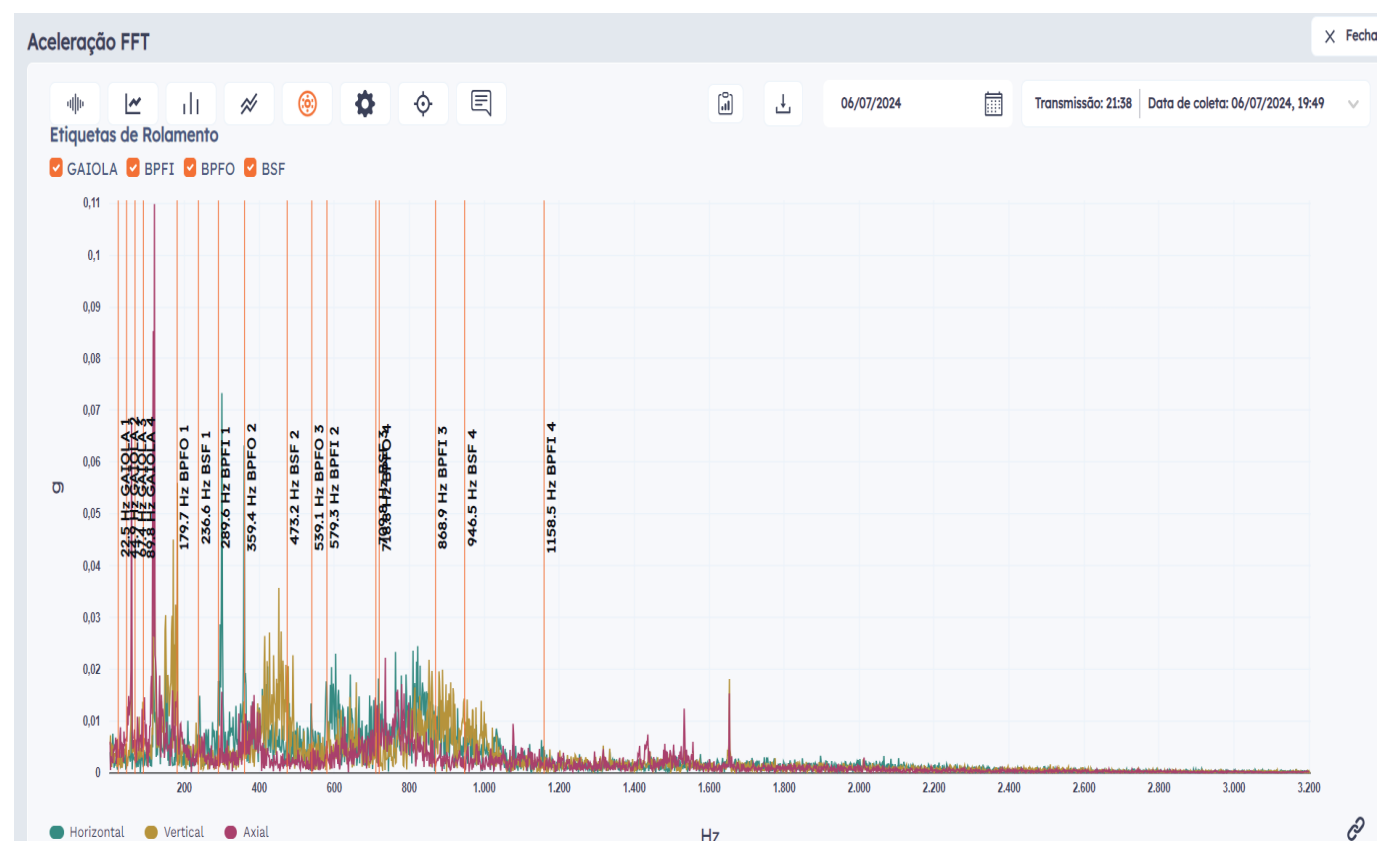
Aceleração FFT

Fecha

06/07/2024

Transmissão: 21:38 | Data de coleta: 06/07/2024, 19:49

Etiquetas de Rolamento

GAIOLA BPFI BPFO BSF

0,11
0,1
0,09
0,08
0,07
0,06
0,05
0,04
0,03
0,02
0,01
0

g

22,5 Hz GAIOLA 1
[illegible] Hz GAIOLA 2
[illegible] Hz GAIOLA 3
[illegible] Hz GAIOLA 4
179.7 Hz BPFO 1
236.6 Hz BSF 1
289.6 Hz BPFI 1
359.4 Hz BPFO 2
473.2 Hz BSF 2
539.1 Hz BPFO 3
579.3 Hz BPFI 2
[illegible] Hz BSF 3
718.8 Hz BPFO 4
868.9 Hz BPFI 3
946.5 Hz BSF 4
1158.5 Hz BPFI 4

200 400 600 800 1.000 1.200 1.400 1.600 1.800 2.000 2.200 2.400 2.600 2.800 3.000 3.200

Hz

Horizontal Vertical Axial